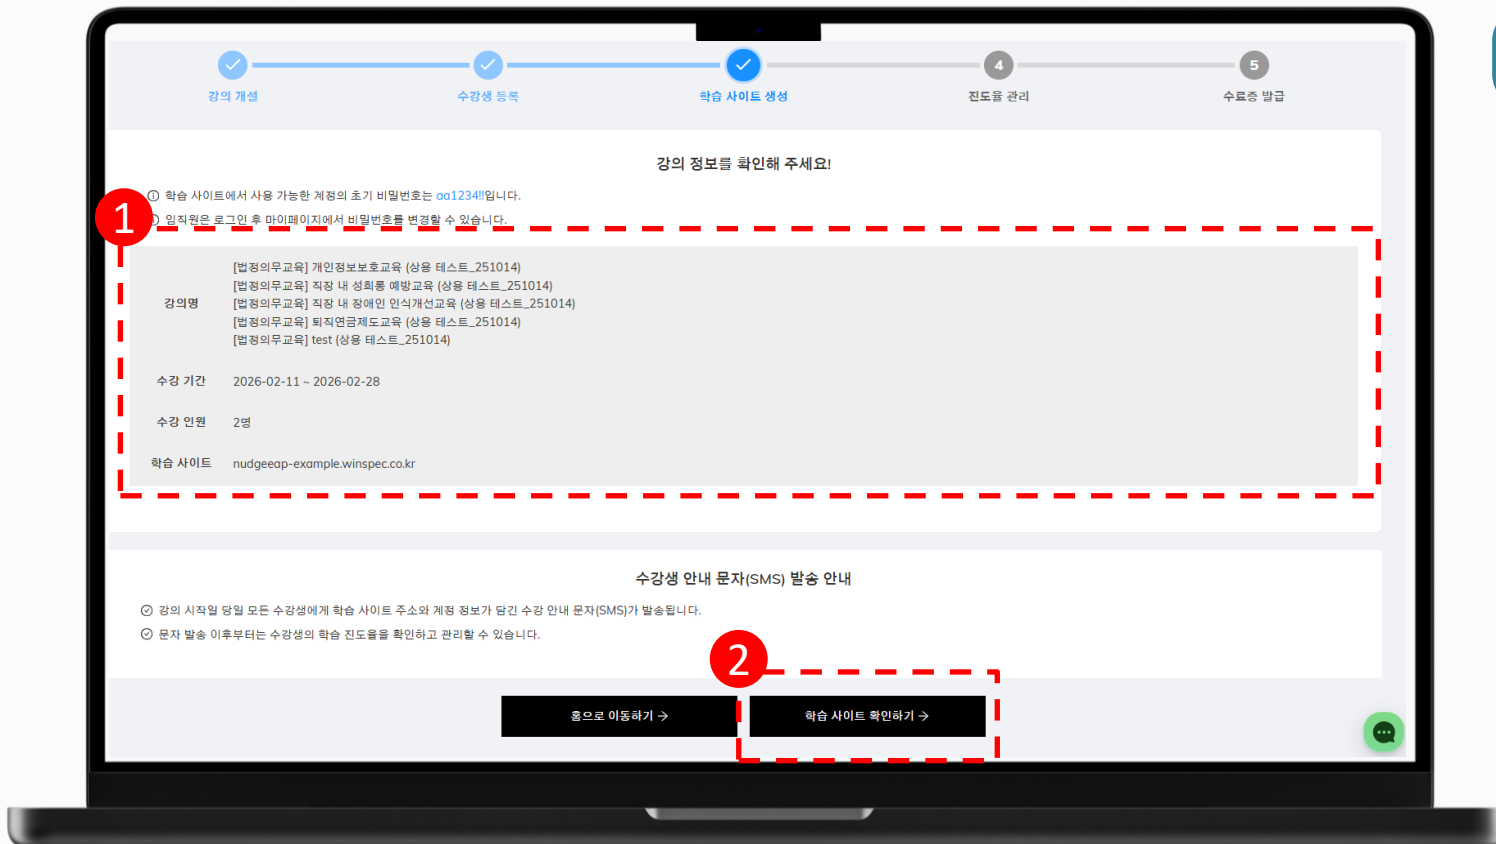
강의 개설
수강생 등록
학습 사이트 생성
4
진도율 관리
5
수료증 발급

강의 정보를 확인해 주세요!

ⓘ 학습 사이트에서 사용 가능한 계정의 초기 비밀번호는 aa1234!!입니다.
ⓘ 임직원은 로그인 후 마이페이지에서 비밀번호를 변경할 수 있습니다.

1

| | |
|---|---|
| 강의명 | [법정의무교육] 개인정보보호교육 (상용 테스트_251014)<br>[법정의무교육] 직장 내 성희롱 예방교육 (상용 테스트_251014)<br>[법정의무교육] 직장 내 장애인 인식개선교육 (상용 테스트_251014)<br>[법정의무교육] 퇴직연금제도교육 (상용 테스트_251014)<br>[법정의무교육] test (상용 테스트_251014) |
| 수강 기간 | 2026-02-11 ~ 2026-02-28 |
| 수강 인원 | 2명 |
| 학습 사이트 | nudgeeap-example.winspec.co.kr |

수강생 안내 문자(SMS) 발송 안내

✓ 강의 시작일 당일 모든 수강생에게 학습 사이트 주소와 계정 정보가 담긴 수강 안내 문자(SMS)가 발송됩니다.
✓ 문자 발송 이후부터는 수강생의 학습 진도율을 확인하고 관리할 수 있습니다.

2

홈으로 이동하기 →
학습 사이트 확인하기 →